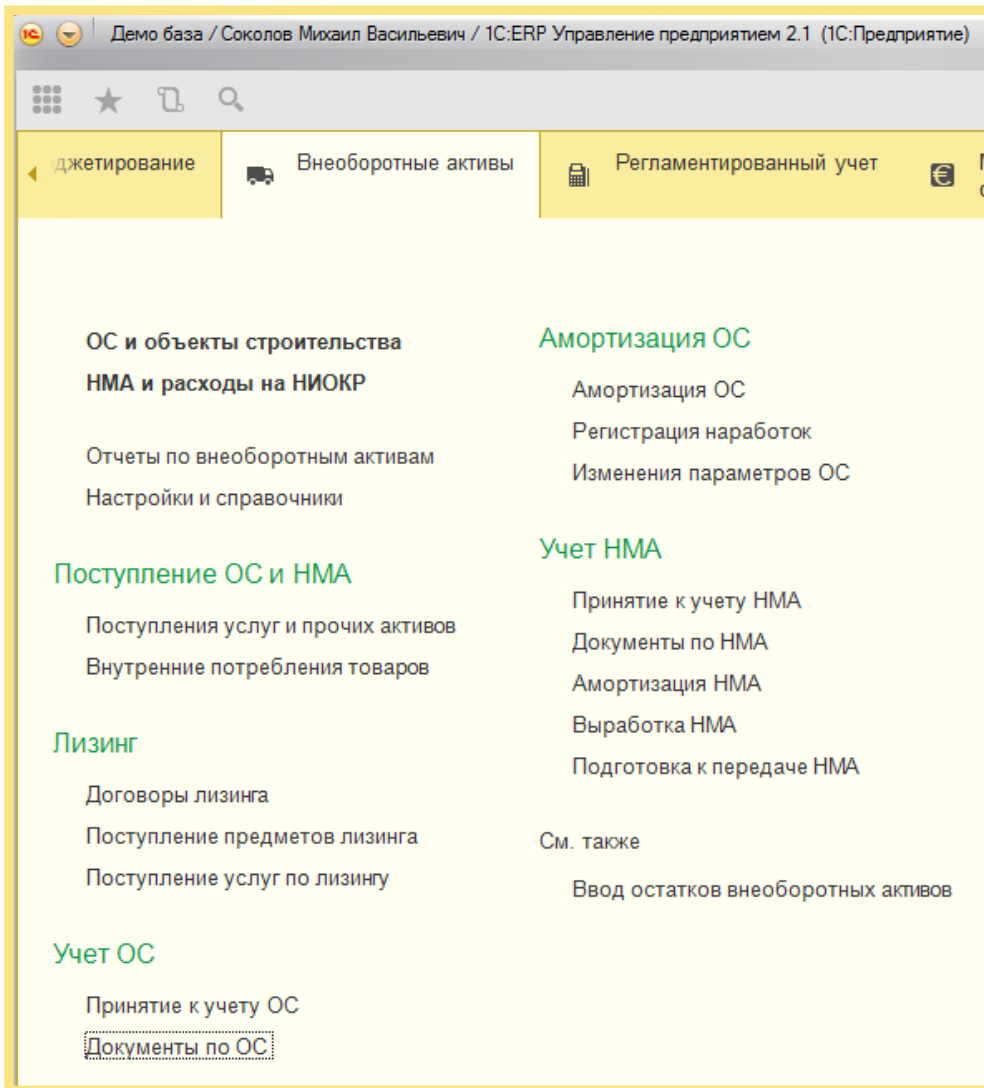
Демо база / Соколов Михаил Васильевич / 1С:ERP Управление предприятием 2.1 (1С:Предприятие)

джетирование

Внеоборотные активы

Регламентированный учет

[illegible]

ОС и объекты строительства

НМА и расходы на НИОКР

Отчеты по внеоборотным активам

Настройки и справочники

Поступление ОС и НМА

Поступления услуг и прочих активов

Внутренние потребления товаров

Лизинг

Договоры лизинга

Поступление предметов лизинга

Поступление услуг по лизингу

Учет ОС

Принятие к учету ОС

Документы по ОС

Амортизация ОС

Амортизация ОС

Регистрация наработок

Изменения параметров ОС

Учет НМА

Принятие к учету НМА

Документы по НМА

Амортизация НМА

Выработка НМА

Подготовка к передаче НМА

См. также

Ввод остатков внеоборотных активов